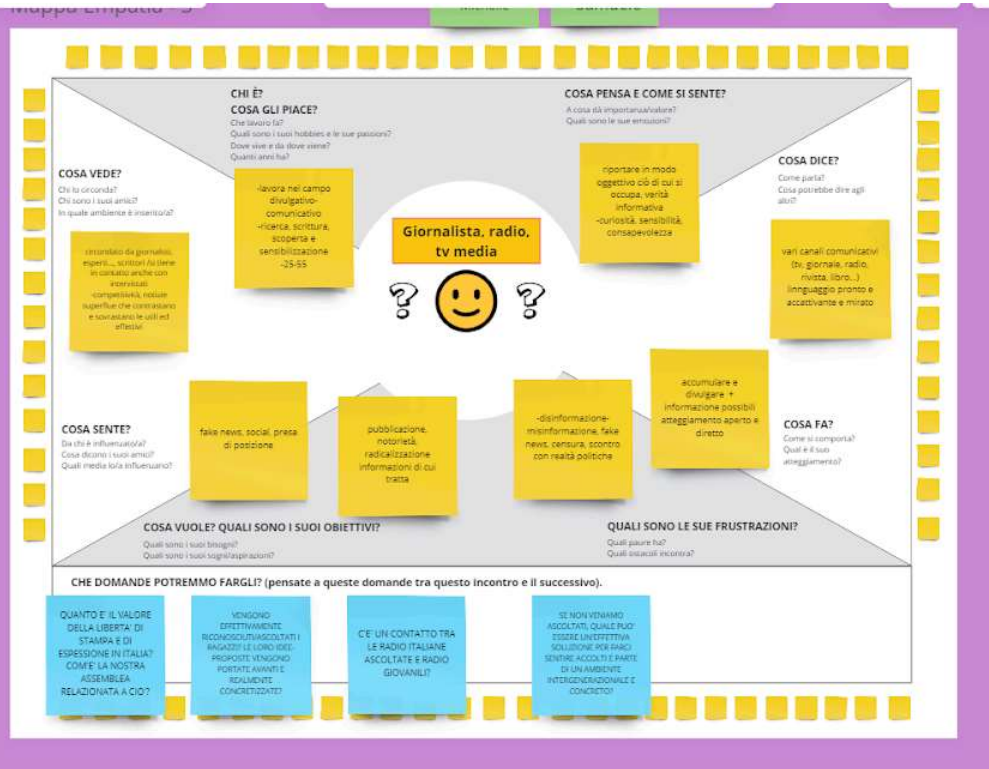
Mappa Empatia - 3

CHI È?
COSA GLI PIACE?
Che lavoro fa?
Quali sono i suoi hobbies e le sue passioni?
Dove vive e da dove viene?
Quanti anni ha?

-lavora nel campo divulgativo-comunicativo
-ricerca, scrittura, scoperta e sensibilizzazione
-25-55

COSA PENSA E COME SI SENTE?
A cosa dà importanza/valore?
Quali sono le sue emozioni?

riportare in modo oggettivo ciò di cui si occupa, verità informativa
-curiosità, sensibilità, consapevolezza

COSA VEDE?
Chi lo circonda?
Chi sono i suoi amici?
In quale ambiente è inserito/a?

circondato da giornalisti, esperti..., scrittori /si tiene in contatto anche con intervistati
-competitività, notizie superflue che contrastano e sovrastano le utili ed effettive

Giornalista, radio, tv media

COSA DICE?
Come parla?
Cosa potrebbe dire agli altri?

vari canali comunicativi (tv, giornale, radio, rivista, libro...) linguaggio pronto e accattivante e mirato

COSA SENTE?
Da chi è influenzato/a?
Cosa dicono i suoi amici?
Quali media lo/a influenzano?

fake news, social, presa di posizione

pubblicazione, notorietà, radicalizzazione informazioni di cui tratta

-disinformazione-misinformazione, fake news, censura, scontro con realtà politiche

accumulare e divulgare + informazione possibili atteggiamento aperto e diretto

COSA FA?
Come si comporta?
Qual è il suo atteggiamento?

COSA VUOLE? QUALI SONO I SUOI OBIETTIVI?
Quali sono i suoi bisogni?
Quali sono i suoi sogni/aspirazioni?

QUALI SONO LE SUE FRUSTRAZIONI?
Quali paure ha?
Quali ostacoli incontra?

CHE DOMANDE POTREMMO FARGLI? (pensate a queste domande tra questo incontro e il successivo).

QUANTO E' IL VALORE DELLA LIBERTA' DI STAMPA E DI ESPRESSIONE IN ITALIA? COM'E' LA NOSTRA ASSEMBLEA RELAZIONATA A CIO?

VENGONO EFFETTIVAMENTE RICONOSCIUTI/ASCOLTATI I RAGAZZI? LE LORO IDEE-PROPOSTE VENGONO PORTATE AVANTI E REALMENTE CONCRETIZZATE?

C'E' UN CONTATTO TRA LE RADIO ITALIANE ASCOLTATE E RADIO GIOVANILI?

SE NON VENIAMO ASCOLTATI, QUALE PUO' ESSERE UN'EFFETTIVA SOLUZIONE PER FARCI SENTIRE ACCOLTI E PARTE DI UN AMBIENTE INTERGENERAZIONALE E CONCRETO?